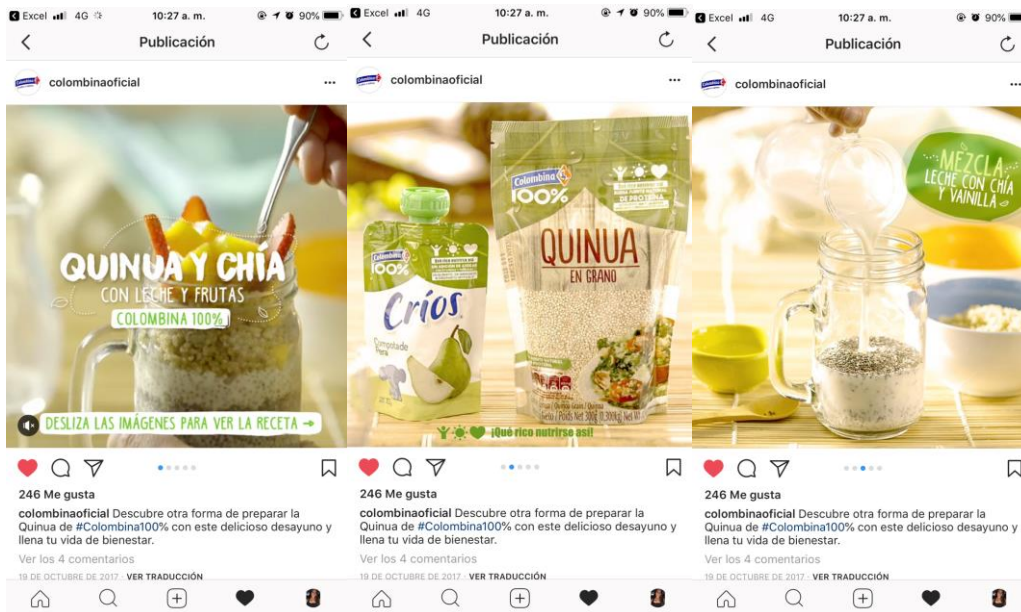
Excel 4G 10:27 a. m. 90%
Publicación
colombinaoficial
QUINUA Y CHÍA
CON LECHE Y FRUTAS
COLOMBINA 100%
DESLIZA LAS IMÁGENES PARA VER LA RECETA →
246 Me gusta
colombinaoficial Descubre otra forma de preparar la Quinua de #Colombina100% con este delicioso desayuno y llena tu vida de bienestar.
Ver los 4 comentarios
19 DE OCTUBRE DE 2017 · VER TRADUCCIÓN

Excel 4G 10:27 a. m. 90%
Publicación
colombinaoficial
Colombina 100%
Críos
Compota Pera
Colombina 100%
QUINUA
EN GRANO
DE PROTEÍNA
¡Qué rico nutrirse así!
246 Me gusta
colombinaoficial Descubre otra forma de preparar la Quinua de #Colombina100% con este delicioso desayuno y llena tu vida de bienestar.
Ver los 4 comentarios
19 DE OCTUBRE DE 2017 · VER TRADUCCIÓN

Excel 4G 10:27 a. m. 90%
Publicación
colombinaoficial
MEZCLA LECHE CON CHÍA Y VAINILLA
246 Me gusta
colombinaoficial Descubre otra forma de preparar la Quinua de #Colombina100% con este delicioso desayuno y llena tu vida de bienestar.
Ver los 4 comentarios
19 DE OCTUBRE DE 2017 · VER TRADUCCIÓN